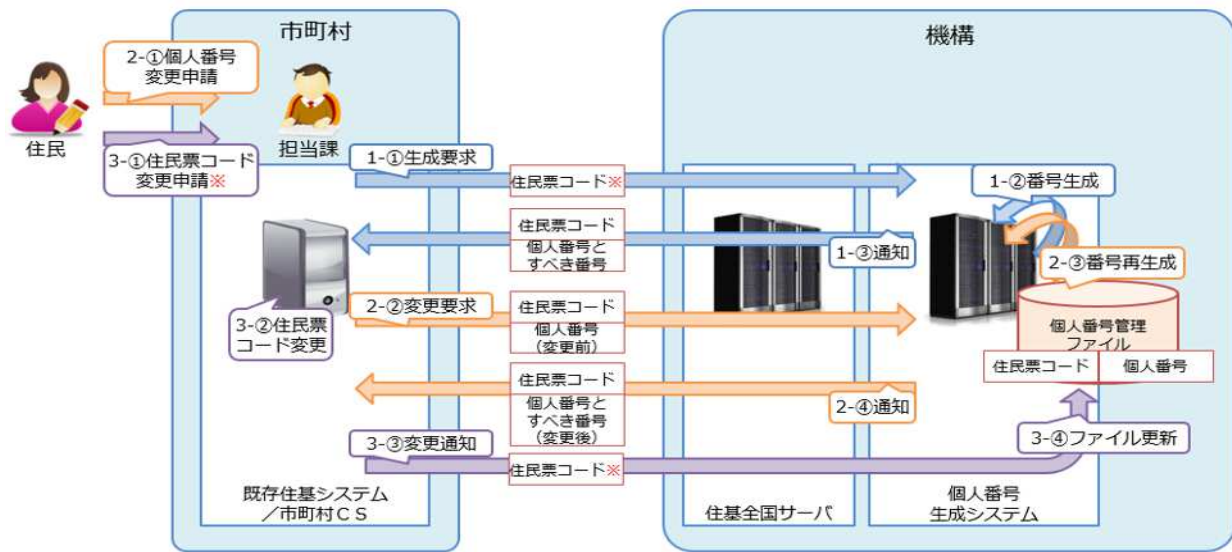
市町村

機構

2-①個人番号変更申請

住民

3-①住民票コード変更申請※

担当課

1-①生成要求

住民票コード※

1-②番号生成

住民票コード
個人番号とすべき番号

1-③通知

2-③番号再生成

3-②住民票コード変更

2-②変更要求

住民票コード
個人番号（変更前）

個人番号管理ファイル

住民票コード | 個人番号

住民票コード
個人番号とすべき番号（変更後）

2-④通知

3-③変更通知

3-④ファイル更新

住民票コード※

既存住基システム／市町村ＣＳ

住基全国サーバ

個人番号生成システム